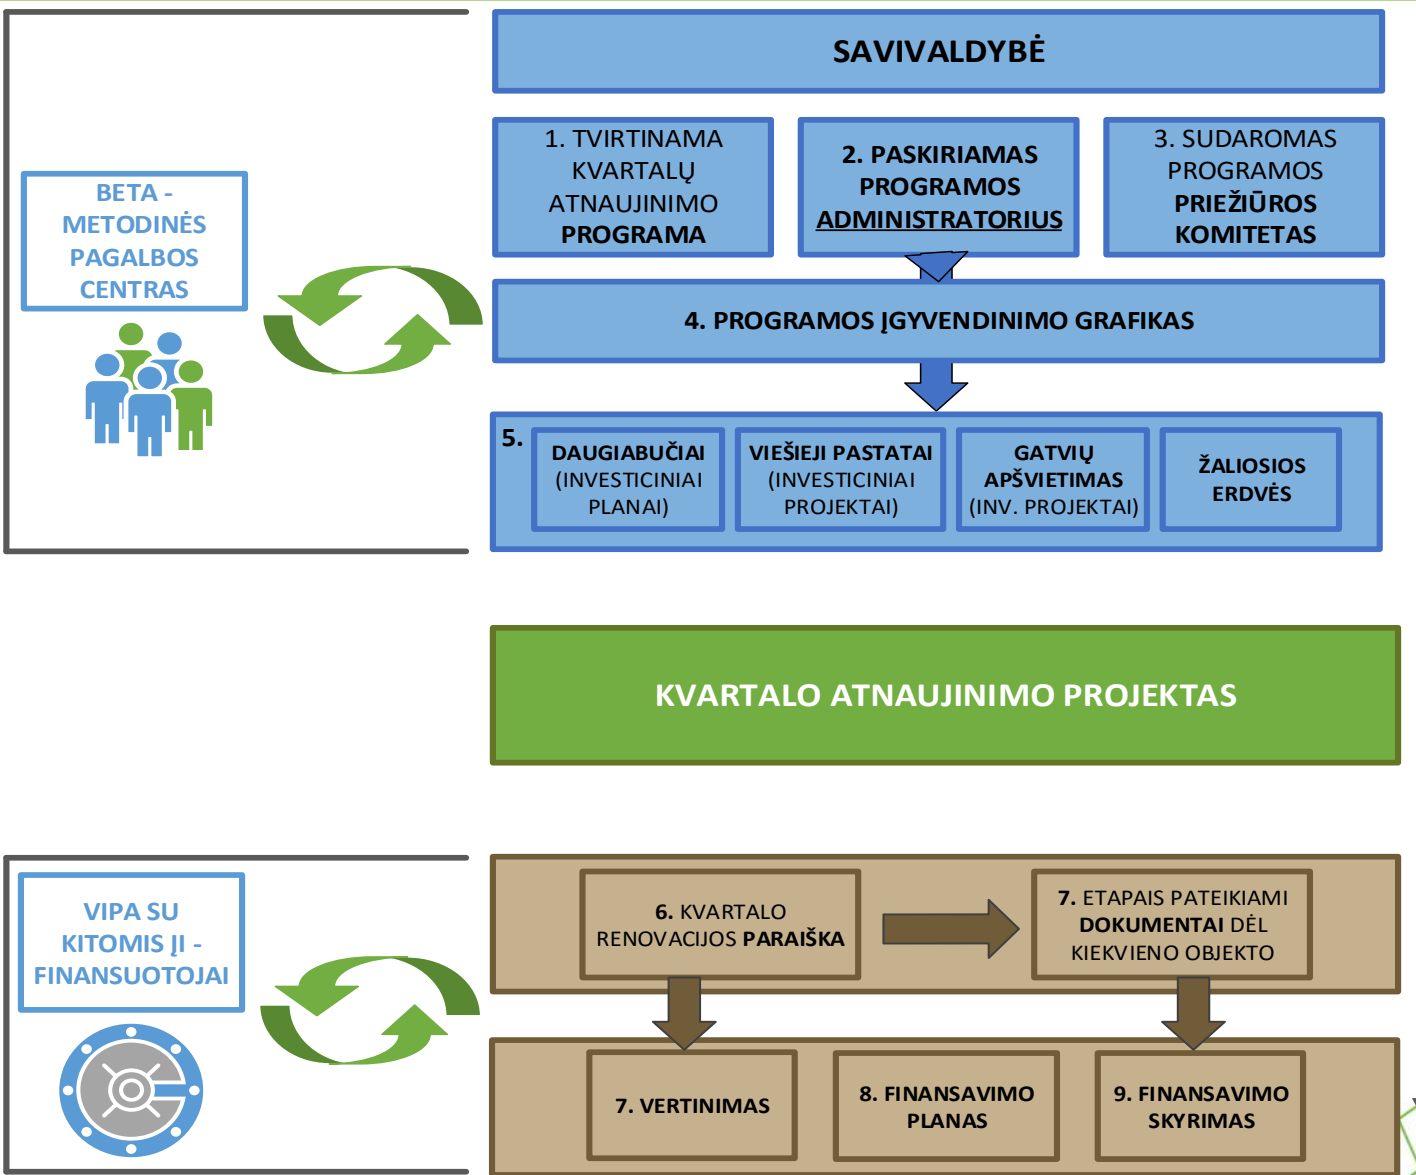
BETA - METODINĖS PAGALBOS CENTRAS

SAVIVALDYBĖ

1. TVIRTINAMA KVARTALŲ ATNAUJINIMO PROGRAMA

2. PASKIRIAMAS PROGRAMOS ADMINISTRATORIUS

3. SUDAROMAS PROGRAMOS PRIEŽIŪROS KOMITETAS

4. PROGRAMOS ĮGYVENDINIMO GRAFIKAS

5.

DAUGIABUČIAI (INVESTICINIAI PLANAI)

VIEŠIEJI PASTATAI (INVESTICINIAI PROJEKTAI)

GATVIŲ APŠVIETIMAS (INV. PROJEKTAI)

ŽALIOSIOS ERDVĖS

KVARTALO ATNAUJINIMO PROJEKTAS

VIPA SU KITOMIS JI - FINANSUOTOJAI

6. KVARTALO RENOVACIJOS PARAIŠKA

7. ETAPAIS PATEIKIAMI DOKUMENTAI DĖL KIEKVIENO OBJEKTO

7. VERTINIMAS

8. FINANSAVIMO PLANAS

9. FINANSAVIMO SKYRIMAS